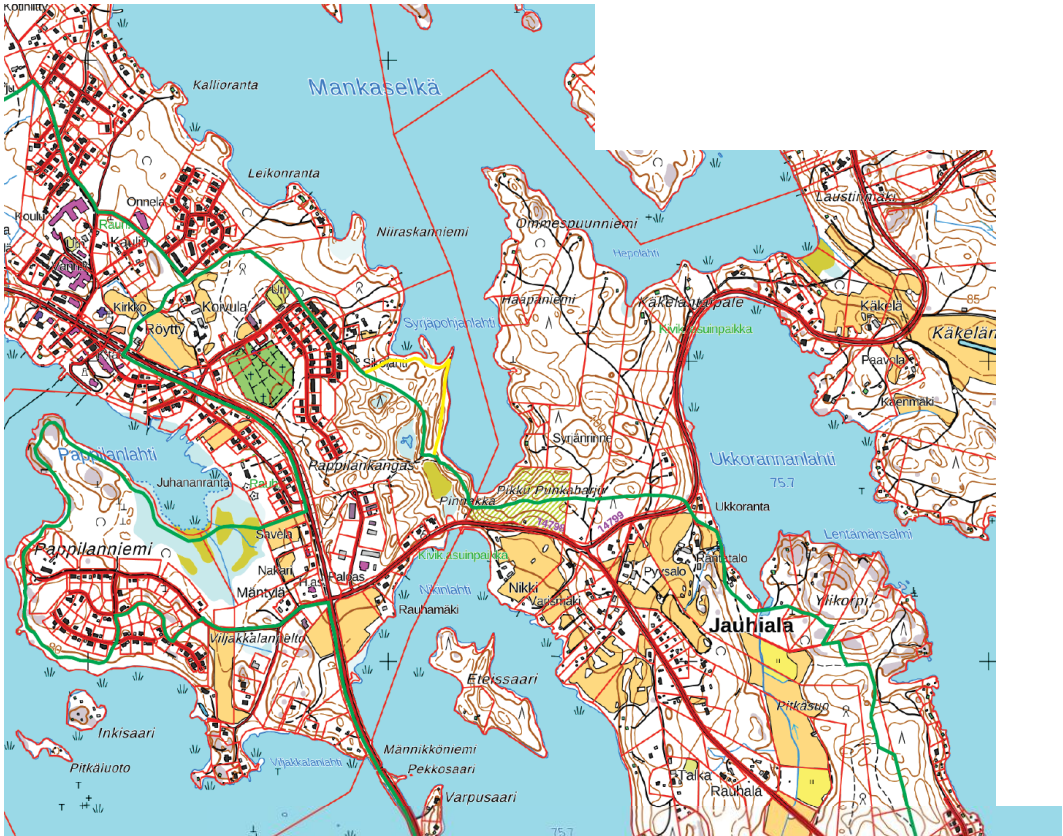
Kallioranta
Mankaselkä
Leikonranta
Onnela
Koulu
Niiraskanniemi
Ommespuunniemi
Hepolahti
Laustinmäki
Kirkko
Röytty
Koivula
Urh
Syrjäpohjanlahti
Haapaniemi
Käkelänkupale
Kivikasuinpaikka
Käkelä
Käkeläı
85
Paavola
Kaenmäki
Pappilanlahti
Juhanaranta
Pappilankangas
Synärinne
Ukkorannanlahti
75.7
Pinnakka
Pikku-Punkaharju
14796
14799
Ukkoranta
Lentämänsalmi
Pappilanniemi
Savela
Nakari
Mäntylä
Palkas
Kivikasuinpaikka
Rauhamäki
Nikkilahti
Nikki
Varismäki
Pyysalo
Rantatalo
Ylikorpi
Jauhiala
Viljakkalanpelto
Eteissaari
Pitkäsuo
Inkisaari
Pitkäluoto
Viljakkalanlahti
Männikköniemi
Pekkosaari
Varpusaari
Talka
Rauhala
75.7